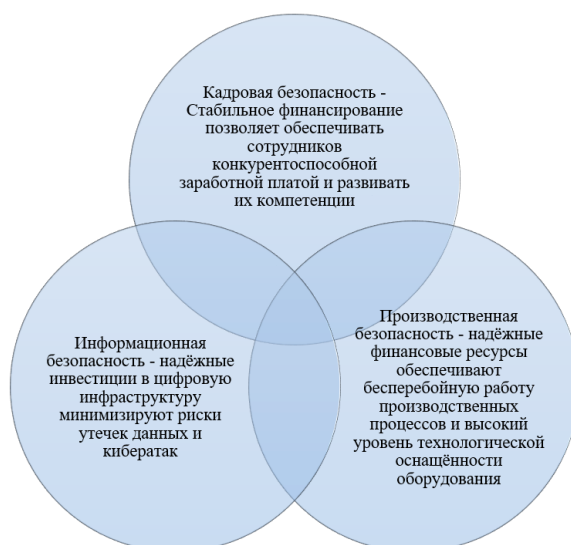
Кадровая безопасность - Стабильное финансирование позволяет обеспечивать сотрудников конкурентоспособной заработной платой и развивать их компетенции

Информационная безопасность - надёжные инвестиции в цифровую инфраструктуру минимизируют риски утечек данных и кибератак

Производственная безопасность - надёжные финансовые ресурсы обеспечивают бесперебойную работу производственных процессов и высокий уровень технологической оснащённости оборудования